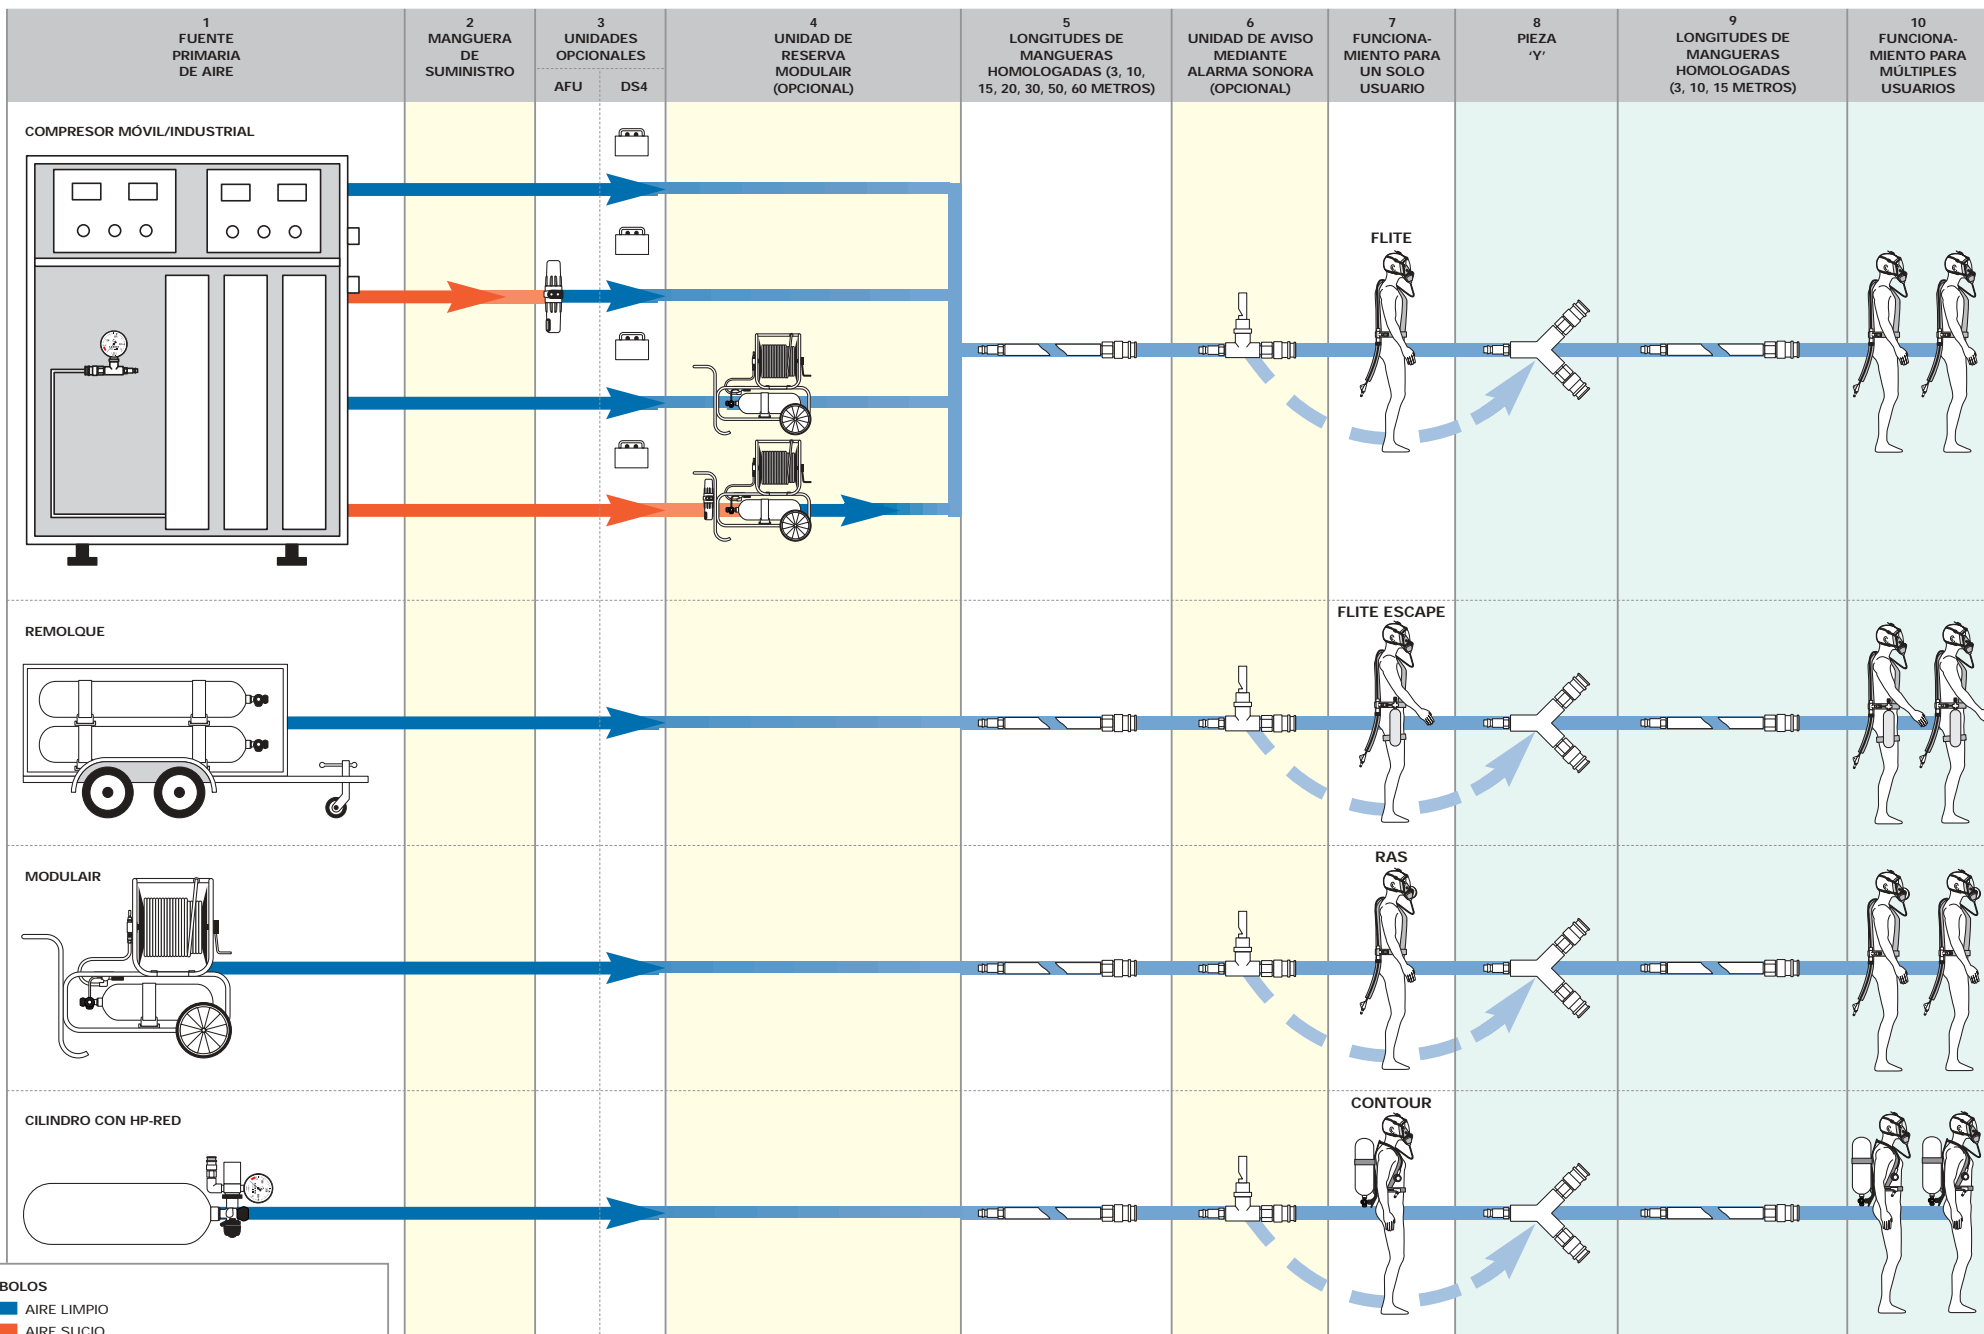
| 1 FUENTE PRIMARIA DE AIRE | 2 MANGUERA DE SUMINISTRO | 3 UNIDADES OPCIONALES AFU DS4 | 4 UNIDAD DE RESERVA MODULAIR (OPCIONAL) | 5 LONGITUDES DE MANGUERAS HOMOLOGADAS (3, 10, 15, 20, 30, 50, 60 METROS) | 6 UNIDAD DE AVISO MEDIANTE ALARMA SONORA (OPCIONAL) | 7 FUNCIONAMIENTO PARA UN SOLO USUARIO | 8 PIEZA 'Y' | 9 LONGITUDES DE MANGUERAS HOMOLOGADAS (3, 10, 15 METROS) | 10 FUNCIONAMIENTO PARA MÚLTIPLES USUARIOS |
|---|---|---|---|---|---|---|---|---|---|

COMPRESOR MÓVIL/INDUSTRIAL

FLITE

REMOLQUE

FLITE ESCAPE

MODULAIR

RAS

CILINDRO CON HP-RED

CONTOUR

BOLOS
AIRE LIMPIO
AIRE SUCIO